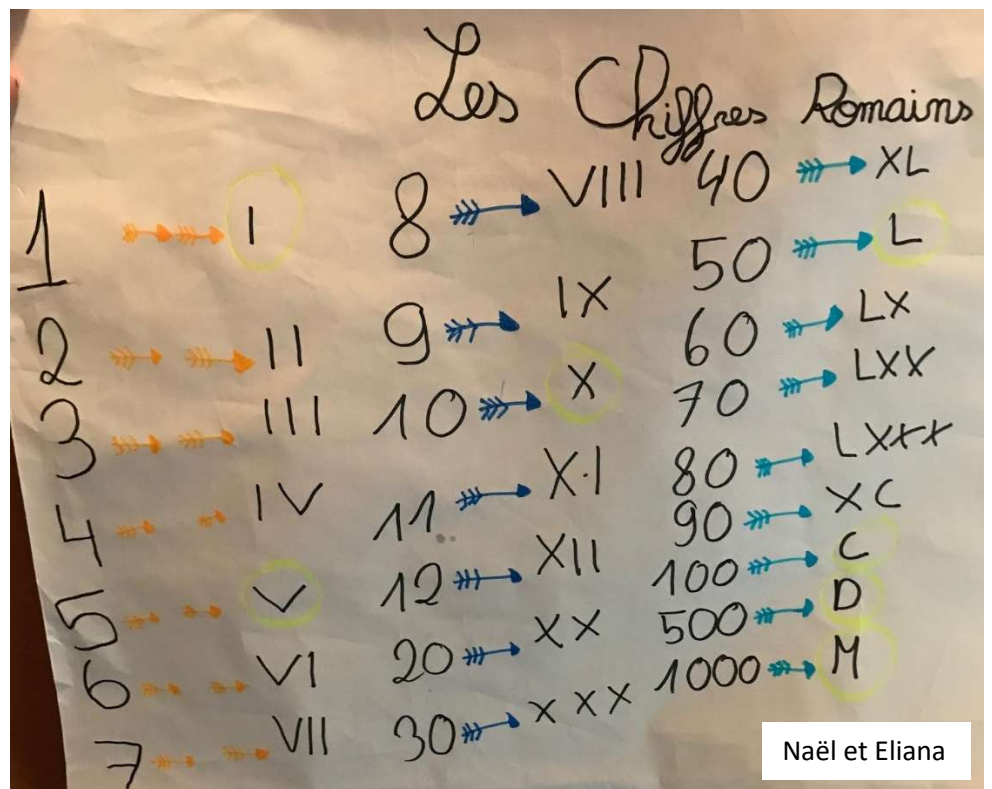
Les Chiffres Romains

1 → I
2 → II
3 → III
4 → IV
5 → V
6 → VI
7 → VII

8 → VIII
9 → IX
10 → X
11 → X·I
12 → XII
20 → XX
30 → XXX

40 → XL
50 → L
60 → LX
70 → LXX
80 → LXXX
90 → XC
100 → C
500 → D
1000 → M

Naël et Eliana